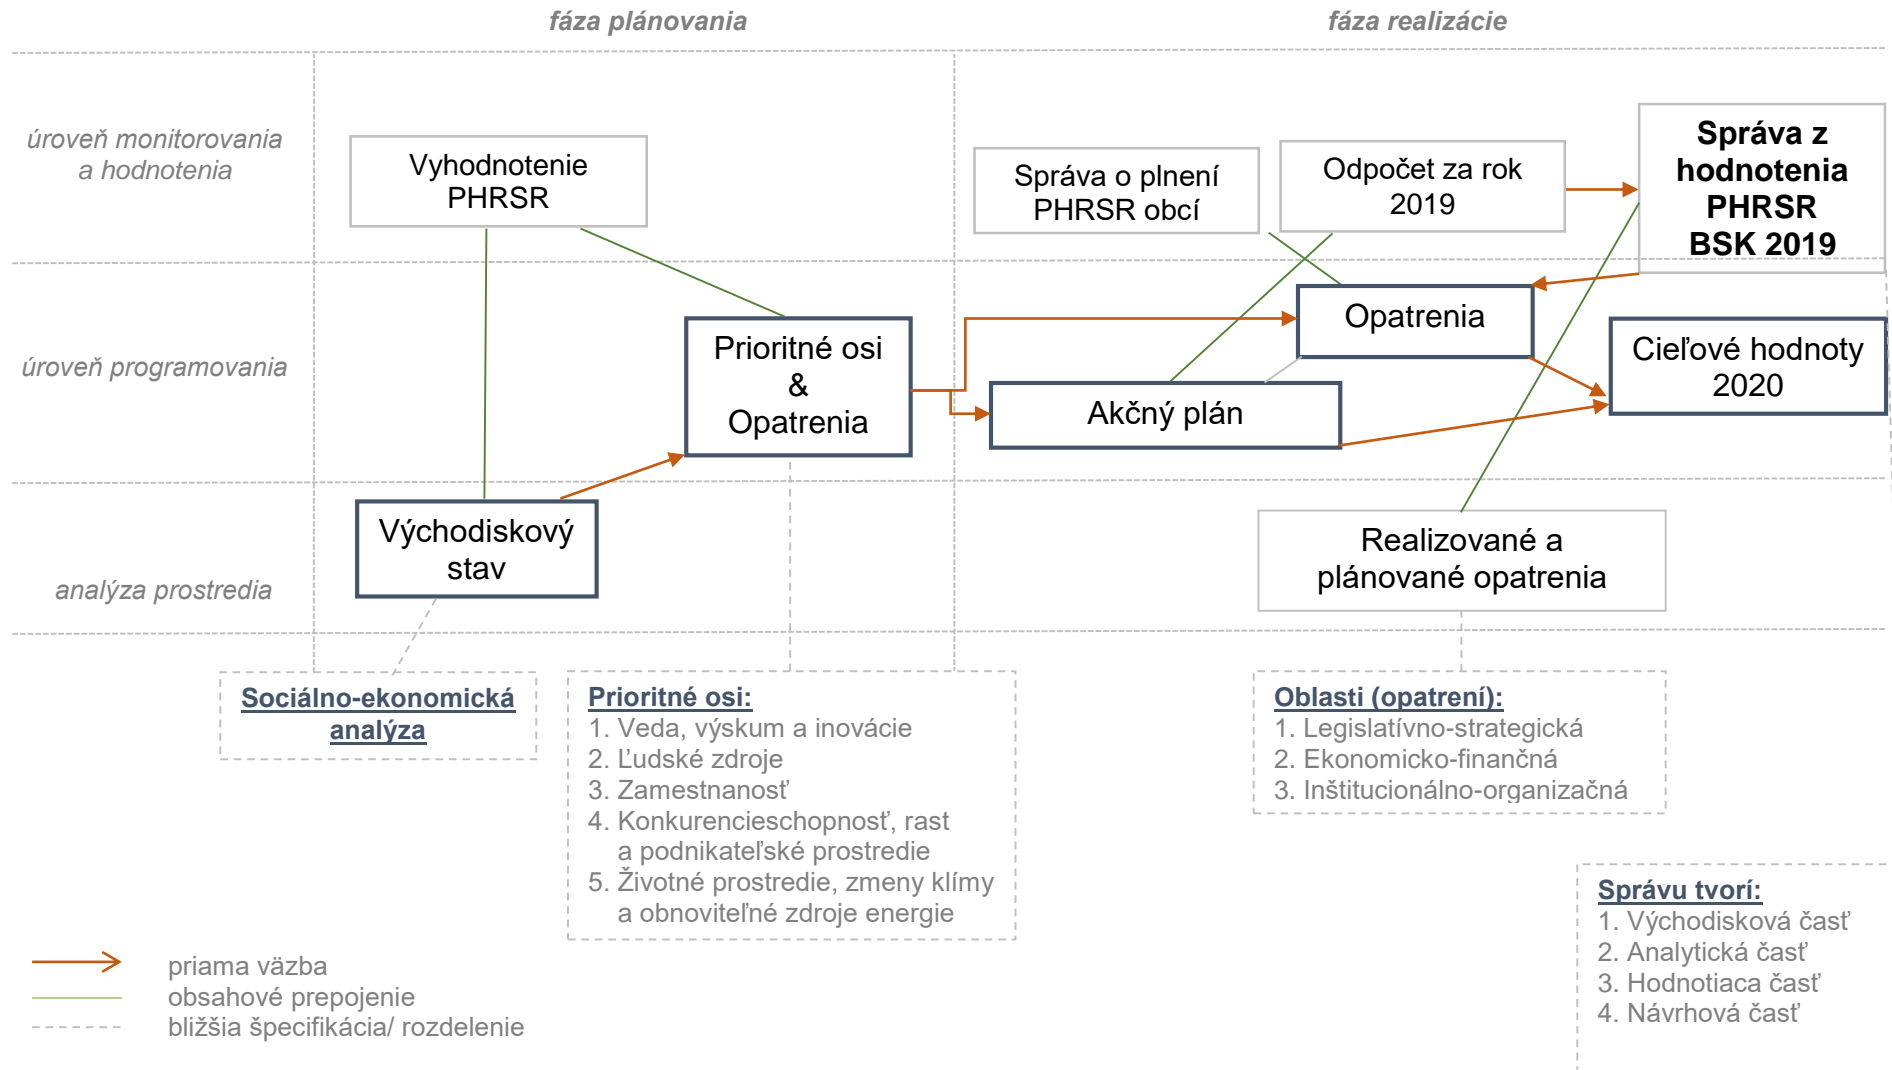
fáza plánovania

fáza realizácie

úroveň monitorovania a hodnotenia

Vyhodnotenie PHRSR

Správa o plnení PHRSR obcí

Odpočet za rok 2019

Správa z hodnotenia PHRSR BSK 2019

úroveň programovania

Prioritné osi & Opatrenia

Opatrenia

Akčný plán

Cieľové hodnoty 2020

analýza prostredia

Východiskový stav

Realizované a plánované opatrenia

Sociálno-ekonomická analýza

Prioritné osi:
1. Veda, výskum a inovácie
2. Ľudské zdroje
3. Zamestnanosť
4. Konkurencieschopnosť, rast a podnikateľské prostredie
5. Životné prostredie, zmeny klímy a obnoviteľné zdroje energie

Oblasti (opatrení):
1. Legislatívno-strategická
2. Ekonomicko-finančná
3. Inštitucionálno-organizačná

Správu tvorí:
1. Východisková časť
2. Analytická časť
3. Hodnotiaca časť
4. Návrhová časť

priama väzba
obsahové prepojenie
bližšia špecifikácia/ rozdelenie